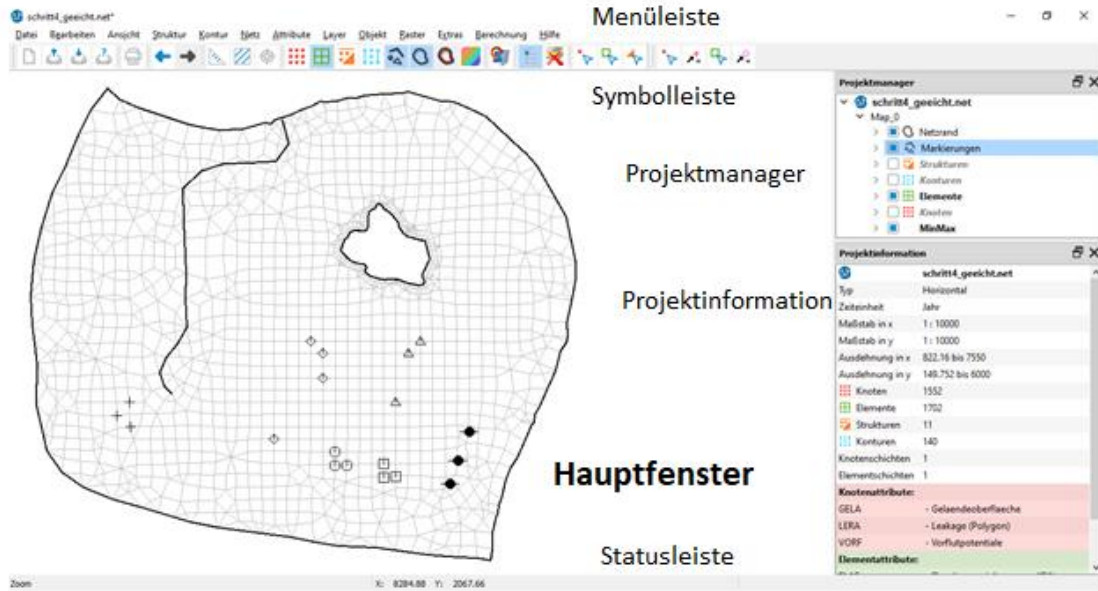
schritt4_geeicht.net*

Menüleiste

Datei Bearbeiten Ansicht Struktur Kontur Netz Attribute Layer Objekt Raster Extras Berechnung Hilfe

Symbolleiste

Projektmanager

schritt4_geeicht.net
Map_0
Netzrand
Markierungen
Strukturen
Konturen
Elemente
Knoten
MinMax

Projektmanager

Projektinformation

Projektinformation

| | schritt4_geeicht.net |
|---|---|
| Typ | Horizontal |
| Zeiteinheit | Jahr |
| Maßstab in x | 1 : 10000 |
| Maßstab in y | 1 : 10000 |
| Ausdehnung in x | 822.16 bis 7550 |
| Ausdehnung in y | 149.752 bis 6000 |
| Knoten | 1552 |
| Elemente | 1702 |
| Strukturen | 11 |
| Konturen | 140 |
| Knotenschichten | 1 |
| Elementschichten | 1 |
| Knotenattribute: | |
| GELA | - Gelaendeoberflaeche |
| LERA | - Leakage (Polygon) |
| VORF | - Vorflutpotentiale |
| Elementattribute: | |

Hauptfenster

Statusleiste

Zoom X: 8284.88 Y: 2067.66